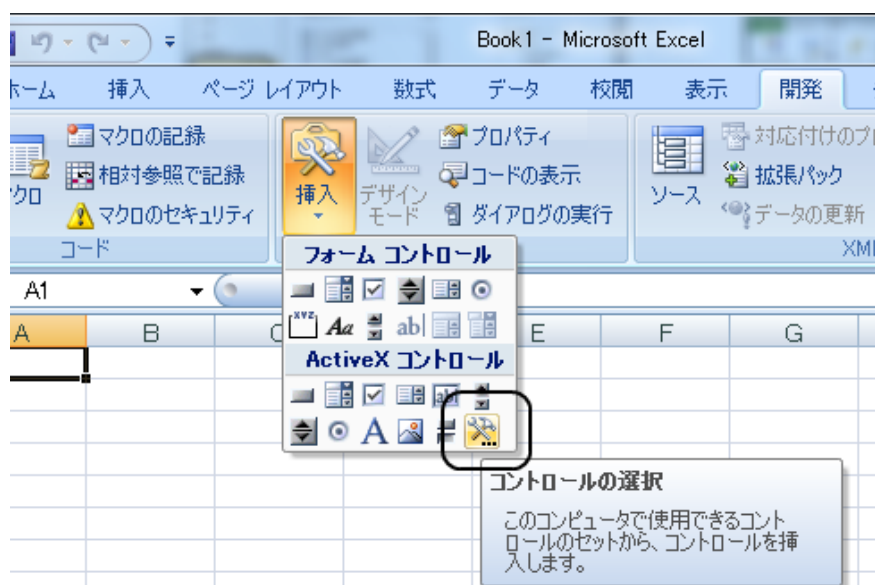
Book1 - Microsoft Excel

ホーム 挿入 ページ レイアウト 数式 データ 校閲 表示 開発

マクロの記録
相対参照で記録
マクロのセキュリティ
クロ
コード

挿入
デザイン モード
プロパティ
コードの表示
ダイアログの実行

ソース
対応付けのプ
拡張パック
データの更新
XM

フォーム コントロール
ActiveX コントロール

A1

A B C E F G

コントロールの選択

このコンピュータで使用できるコントロールのセットから、コントロールを挿入します。